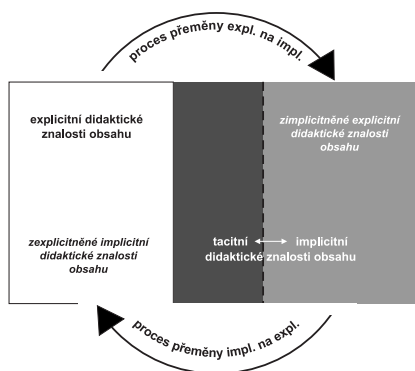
proces přeměny expl. na impl.

explicitní didaktické znalosti obsahu

zimplicitněné explicitní didaktické znalosti obsahu

zexplicitněné implicitní didaktické znalosti obsahu

tacitní ⟷ implicitní didaktické znalosti obsahu

proces přeměny impl. na expl.